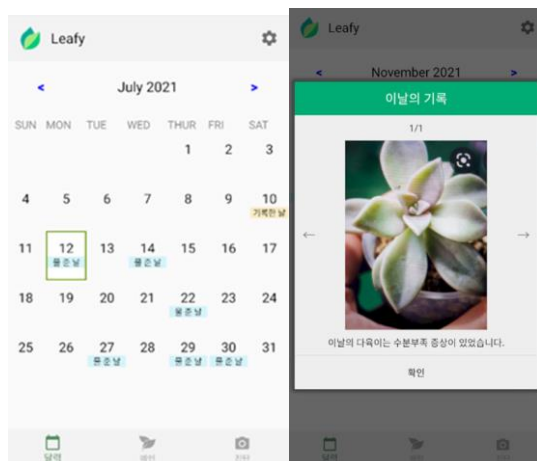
Leafy

<

July 2021

>

SUN MON TUE WED THUR FRI SAT

1 2 3

4 5 6 7 8 9 10 기록한 날

11 12 물준날 13 14 물준날 15 16 17

18 19 20 21 22 물준날 23 24

25 26 27 물준날 28 29 물준날 30 물준날 31

달력 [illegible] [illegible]

Leafy

<

November 2021

>

이날의 기록

1/1

←

→

이날의 다육이는 수분부족 증상이 있었습니다.

확인

달력 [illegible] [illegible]